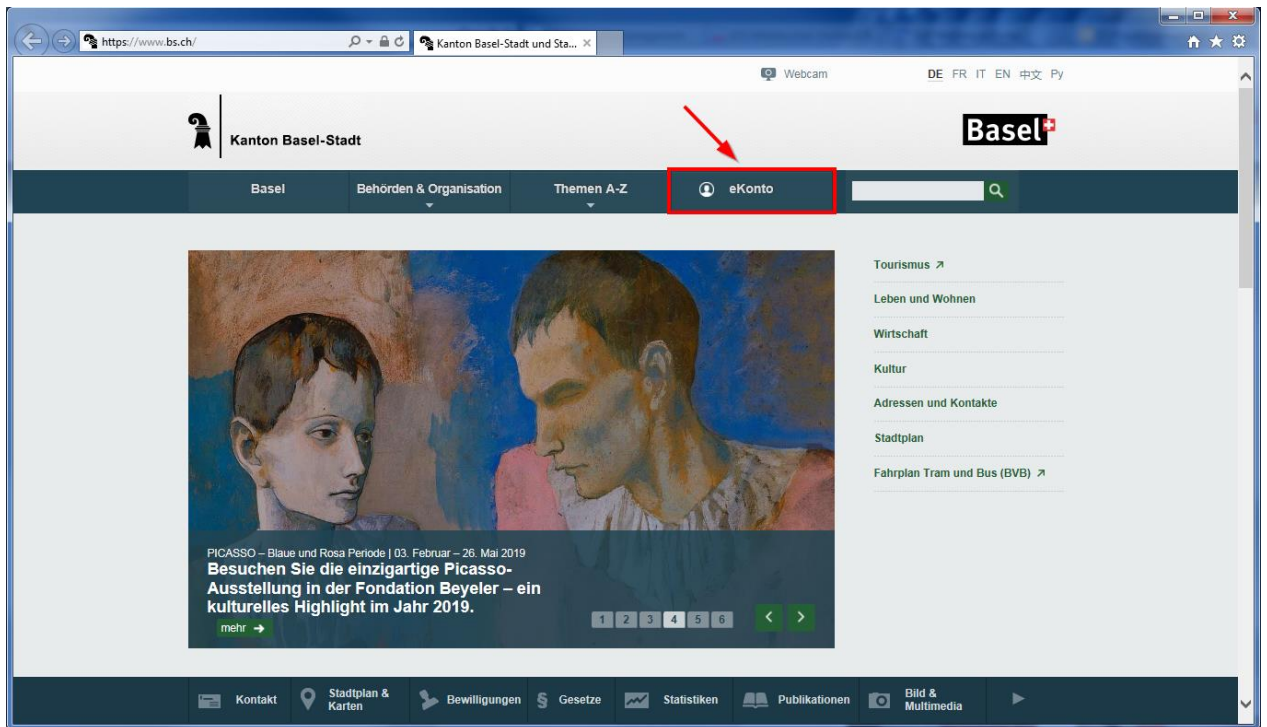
https://www.bs.ch/
Kanton Basel-Stadt und Sta... ×

Webcam
DE FR IT EN 中文 Py

Kanton Basel-Stadt

Basel

Basel
Behörden & Organisation
Themen A-Z
eKonto

Tourismus ↗
Leben und Wohnen
Wirtschaft
Kultur
Adressen und Kontakte
Stadtplan
Fahrplan Tram und Bus (BVB) ↗

PICASSO – Blaue und Rosa Periode | 03. Februar – 26. Mai 2019
Besuchen Sie die einzigartige Picasso-Ausstellung in der Fondation Beyeler – ein kulturelles Highlight im Jahr 2019.
mehr →

1 2 3 4 5 6

Kontakt
Stadtplan & Karten
Bewilligungen
§ Gesetze
Statistiken
Publikationen
Bild & Multimedia